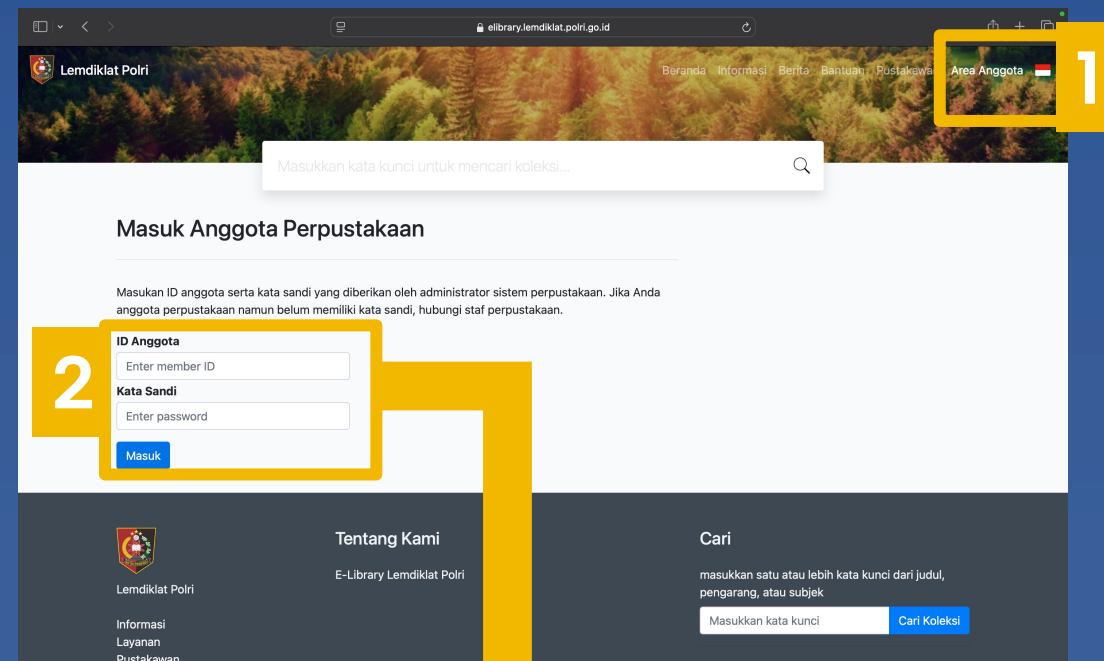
elibrary.lemdiklat.polri.go.id

Lemdiklat Polri

Beranda Informasi Berita Bantuan Pustakawan Area Anggota

1

Masukkan kata kunci untuk mencari koleksi...

Masuk Anggota Perpustakaan

Masukan ID anggota serta kata sandi yang diberikan oleh administrator sistem perpustakaan. Jika Anda anggota perpustakaan namun belum memiliki kata sandi, hubungi staf perpustakaan.

2

ID Anggota

Enter member ID

Kata Sandi

Enter password

Masuk

Lemdiklat Polri

Informasi
Layanan
Pustakawan

Tentang Kami

E-Library Lemdiklat Polri

Cari

masukkan satu atau lebih kata kunci dari judul, pengarang, atau subjek

Masukkan kata kunci

Cari Koleksi